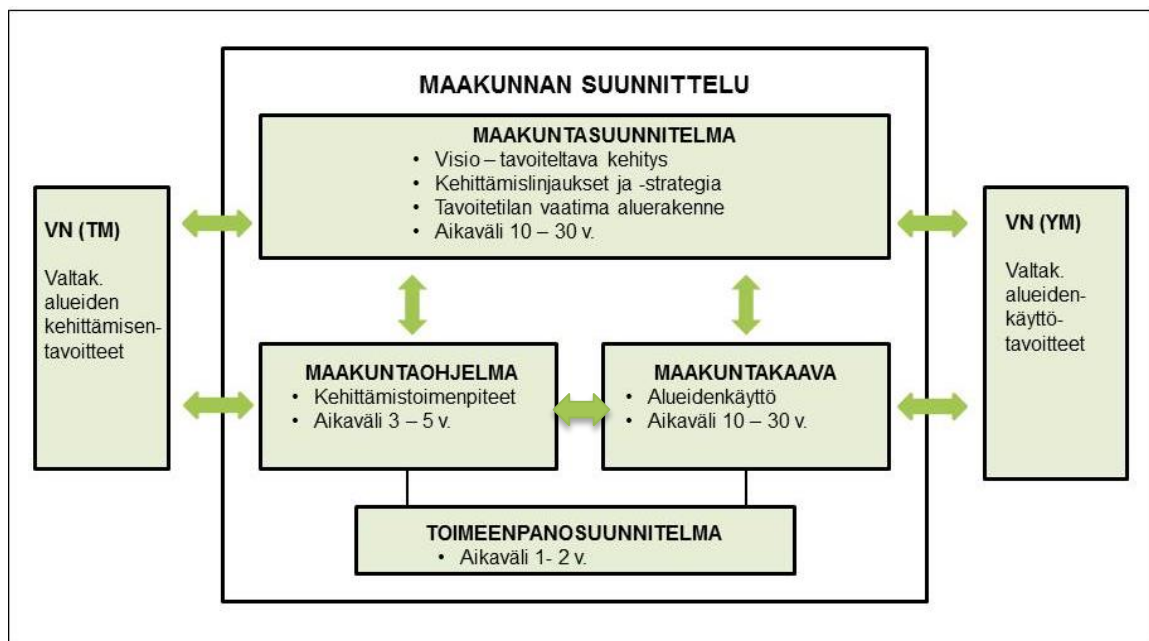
MAAKUNNAN SUUNNITTELU

MAAKUNTASUUNNITELMA
• Visio – tavoiteltava kehitys
• Kehittämislinjaukset ja -strategia
• Tavoitetilan vaatima aluerakenne
• Aikaväli 10 – 30 v.

VN (TM)

Valtak. alueiden kehittämisen-tavoitteet

VN (YM)

Valtak. alueiden-käyttö-tavoitteet

MAAKUNTAOHJELMA
• Kehittämistoimenpiteet
• Aikaväli 3 – 5 v.

MAAKUNTAKAAVA
• Alueidenkäyttö
• Aikaväli 10 – 30 v.

TOIMEENPANOSUUNNITELMA
• Aikaväli 1- 2 v.